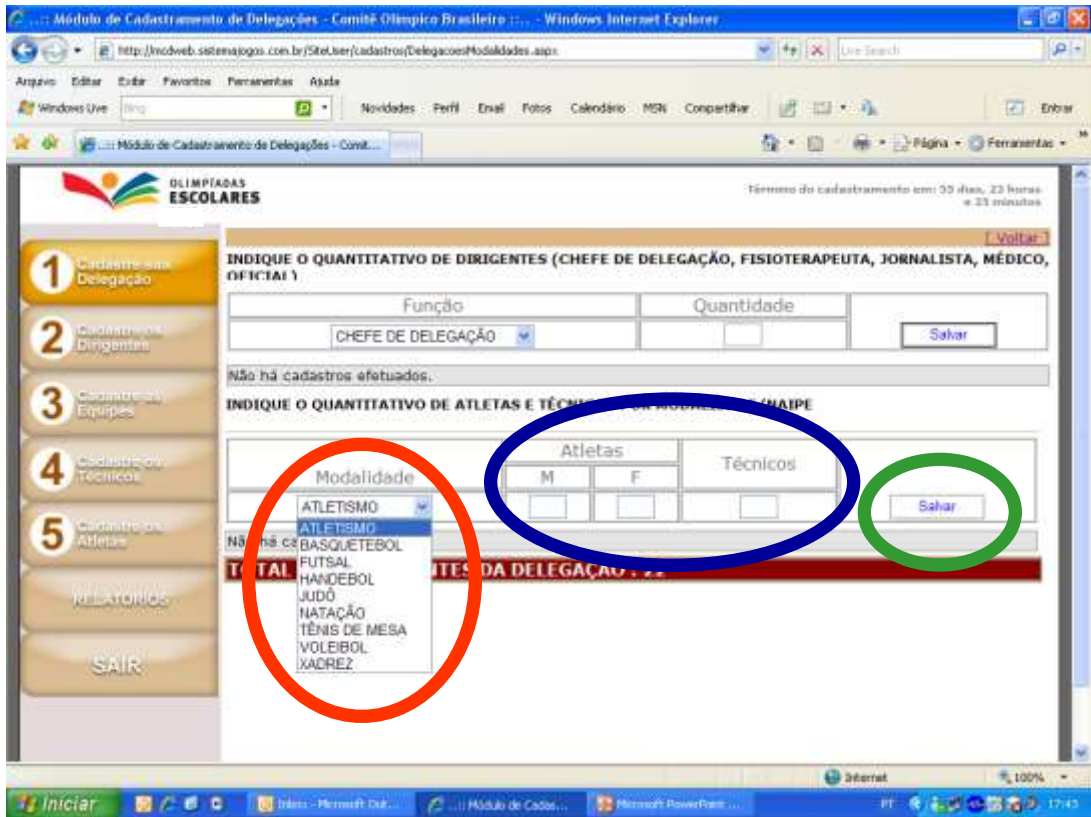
..:: Módulo de Cadastramento de Delegações - Comitê Olímpico Brasileiro ::.. - Windows Internet Explorer

http://modweb.sistemajogos.com.br/SiteUser/cadastros/DelegacoesModalidades.aspx

Live Search

Arquivo Editar Exibir Favoritos Ferramentas Ajuda

Windows Live Bing Novidades Perfil Email Fotos Calendário MSN Compartilhar Entrar

..:: Módulo de Cadastramento de Delegações - Comit...

Página Ferramentas

OLIMPÍADAS ESCOLARES

Término do cadastramento em: 33 dias, 23 horas e 25 minutos

[ Voltar ]

1 Cadastre sua Delegação

2 Cadastre os Dirigentes

3 Cadastre as Equipes

4 Cadastre os Técnicos

5 Cadastre os Atletas

RELATÓRIOS

SAIR

INDIQUE O QUANTITATIVO DE DIRIGENTES (CHEFE DE DELEGAÇÃO, FISIOTERAPEUTA, JORNALISTA, MÉDICO, OFICIAL)

| Função | Quantidade | |
|---|---|---|
| CHEFE DE DELEGAÇÃO | | Salvar |

Não há cadastros efetuados.

INDIQUE O QUANTITATIVO DE ATLETAS E TÉCNICOS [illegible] MODALIDADE/NAIPE

| Modalidade | Atletas M | Atletas F | Técnicos | |
|---|---|---|---|---|
| ATLETISMO | | | | Salvar |

ATLETISMO
BASQUETEBOL
FUTSAL
HANDEBOL
JUDÔ
NATAÇÃO
TÊNIS DE MESA
VOLEIBOL
XADREZ

Não há ca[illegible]

TOTAL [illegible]NTES DA DELEGAÇÃO : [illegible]

Internet 100%

Iniciar Inbox - Microsoft Out... ..:: Módulo de Cadas... Microsoft PowerPoint ... PT 17:43